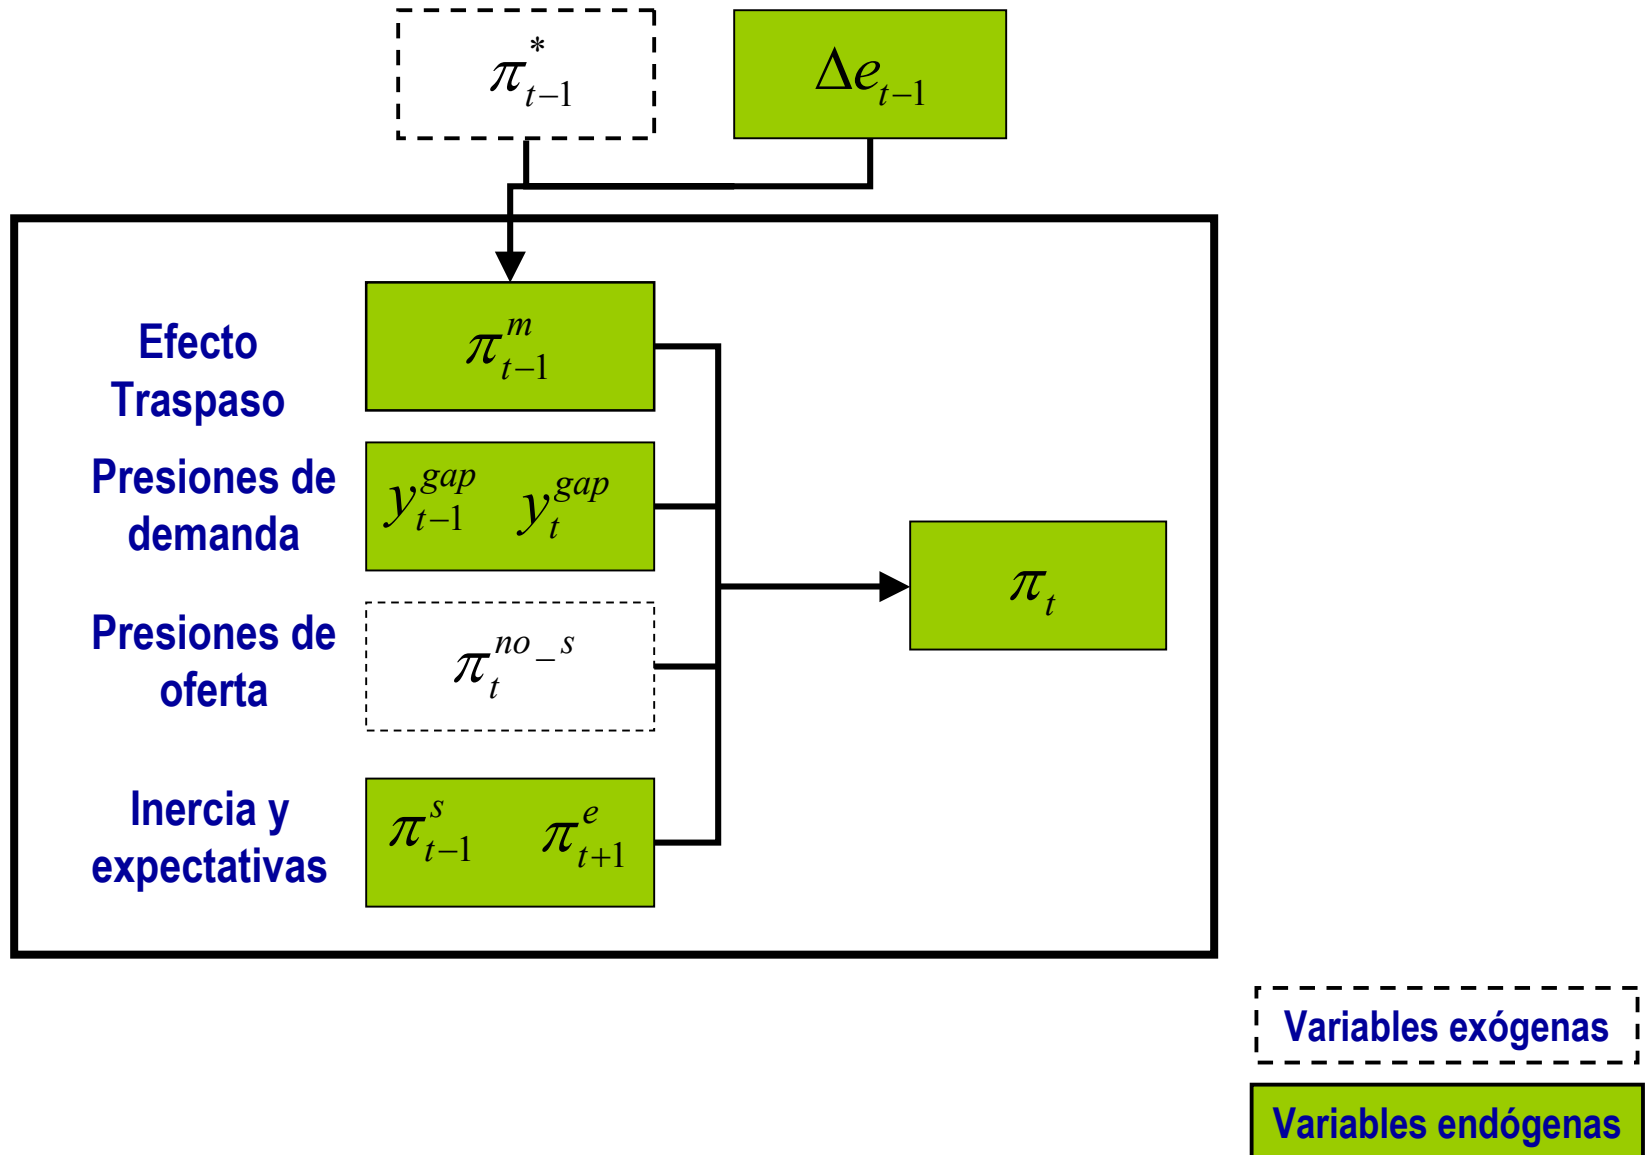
$\pi^{*}_{t-1}$

$\Delta e_{t-1}$

Efecto Traspaso

$\pi^{m}_{t-1}$

Presiones de demanda

$y^{gap}_{t-1}$ $y^{gap}_{t}$

Presiones de oferta

$\pi^{no\_s}_{t}$

Inercia y expectativas

$\pi^{s}_{t-1}$ $\pi^{e}_{t+1}$

$\pi_{t}$

Variables exógenas

Variables endógenas